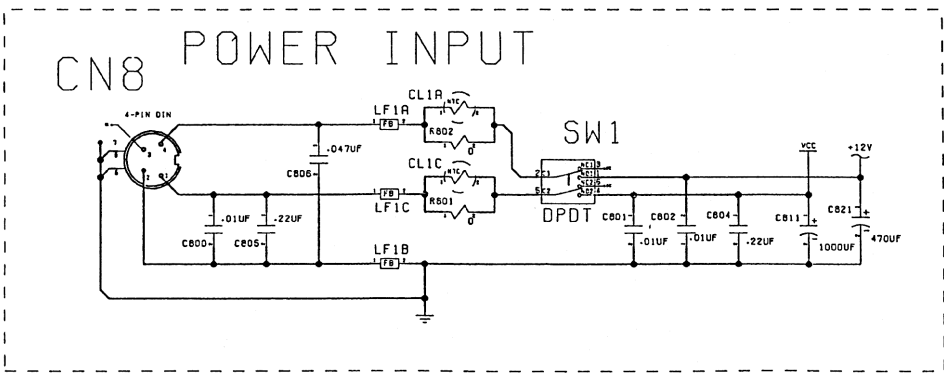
CN8

POWER INPUT

4-PIN DIN

CL1A

NTC

R802

0

LF1A

FB

C806

.047UF

CL1C

NTC

R801

0

LF1C

FB

.01UF

.22UF

C800

C805

LF1B

FB

SW1

DPDT

VCC

+12V

C801

C802

C804

C811

C821

.01UF

.01UF

.22UF

1000UF

470UF